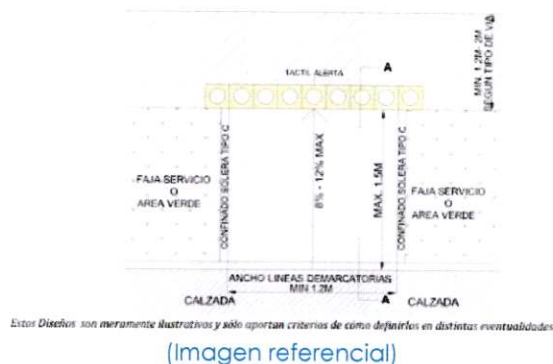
TACTIL ALERTA

A

MIN. 1.2M - 2M SEGUN TIPO DE VIA

FAJA SERVICIO
O
AREA VERDE

CONFINADO SOLERA TIPO C

8% - 12% MAX

MAX. 1.5M

CONFINADO SOLERA TIPO C

FAJA SERVICIO
O
AREA VERDE

ANCHO LINEAS DEMARCATORIAS
MIN 1.2M

CALZADA

A

CALZADA

Estos Diseños son meramente ilustrativos y sólo aportan criterios de cómo definirlos en distintas eventualidades

(Imagen referencial)